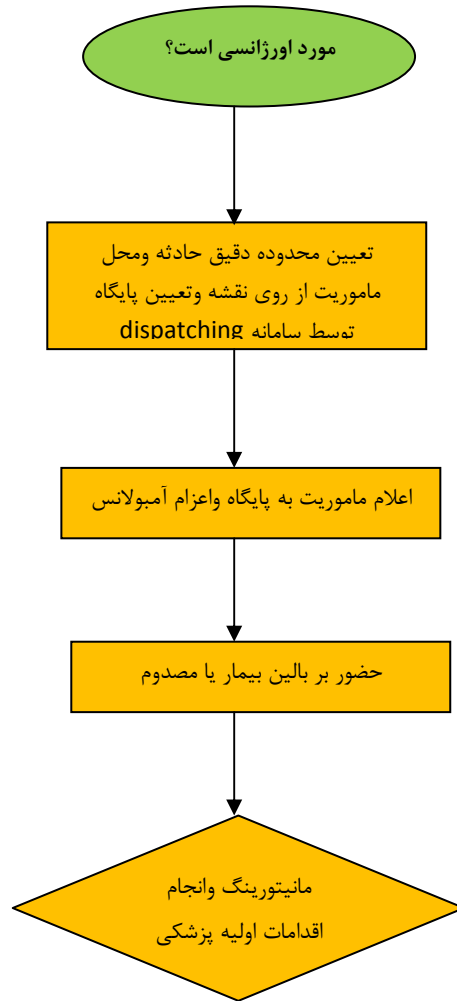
مورد اورژانسی است؟

تعیین محدوده دقیق حادثه ومحل ماموریت از روی نقشه وتعیین پایگاه توسط سامانه dispatching

اعلام ماموریت به پایگاه واعزام آمبولانس

حضور بر بالین بیمار یا مصدوم

مانیتورینگ وانجام اقدامات اولیه پزشکی